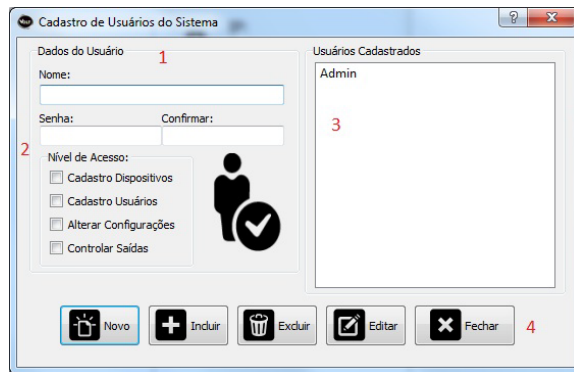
Cadastro de Usuários do Sistema

Dados do Usuário

1

Nome:

Senha:

Confirmar:

2

Nível de Acesso:

Cadastro Dispositivos

Cadastro Usuários

Alterar Configurações

Controlar Saídas

Usuários Cadastrados

Admin

3

Novo

Incluir

Excluir

Editar

Fechar

4